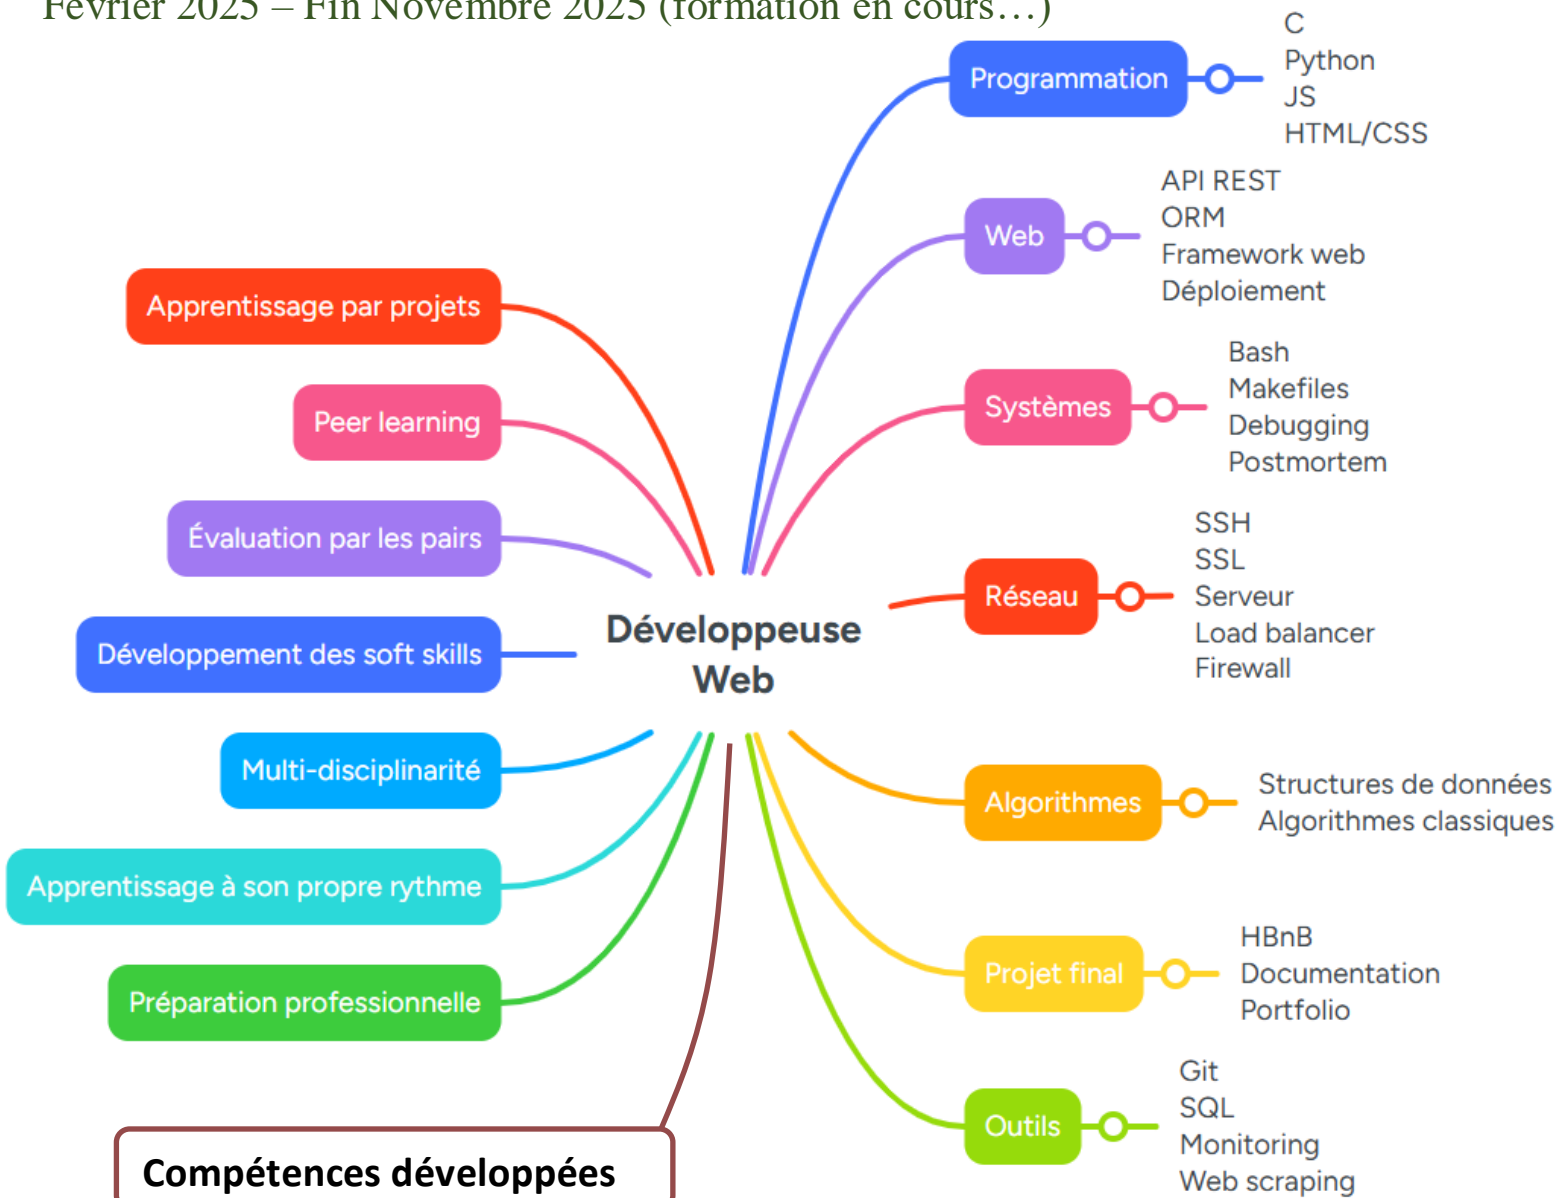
Février 2025 – Fin Novembre 2025 (formation en cours…)

Développeuse Web

Programmation
C
Python
JS
HTML/CSS

Web
API REST
ORM
Framework web
Déploiement

Systèmes
Bash
Makefiles
Debugging
Postmortem

Réseau
SSH
SSL
Serveur
Load balancer
Firewall

Algorithmes
Structures de données
Algorithmes classiques

Projet final
HBnB
Documentation
Portfolio

Outils
Git
SQL
Monitoring
Web scraping

Apprentissage par projets
Peer learning
Évaluation par les pairs
Développement des soft skills
Multi-disciplinarité
Apprentissage à son propre rythme
Préparation professionnelle

Compétences développées